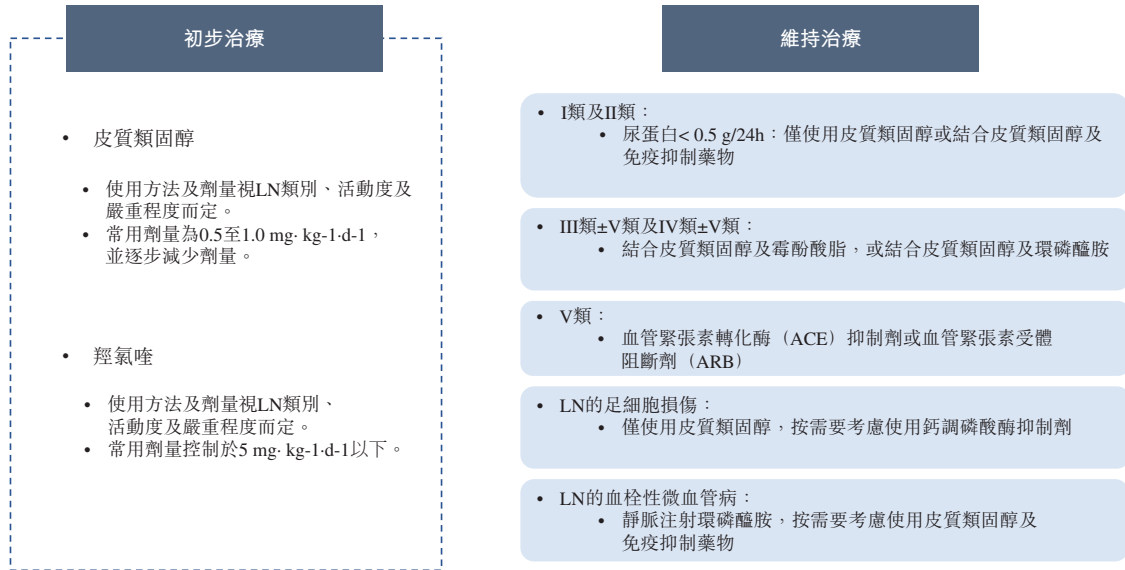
初步治療

• 皮質類固醇

• 使用方法及劑量視LN類別、活動度及嚴重程度而定。
• 常用劑量為0.5至1.0 mg· kg-1·d-1，並逐步減少劑量。

• 羥氯喹

• 使用方法及劑量視LN類別、活動度及嚴重程度而定。
• 常用劑量控制於5 mg· kg-1·d-1以下。

維持治療

• I類及II類：
• 尿蛋白< 0.5 g/24h：僅使用皮質類固醇或結合皮質類固醇及免疫抑制藥物

• III類±V類及IV類±V類：
• 結合皮質類固醇及霉酚酸脂，或結合皮質類固醇及環磷醯胺

• V類：
• 血管緊張素轉化酶（ACE）抑制劑或血管緊張素受體阻斷劑（ARB）

• LN的足細胞損傷：
• 僅使用皮質類固醇，按需要考慮使用鈣調磷酸酶抑制劑

• LN的血栓性微血管病：
• 靜脈注射環磷醯胺，按需要考慮使用皮質類固醇及免疫抑制藥物